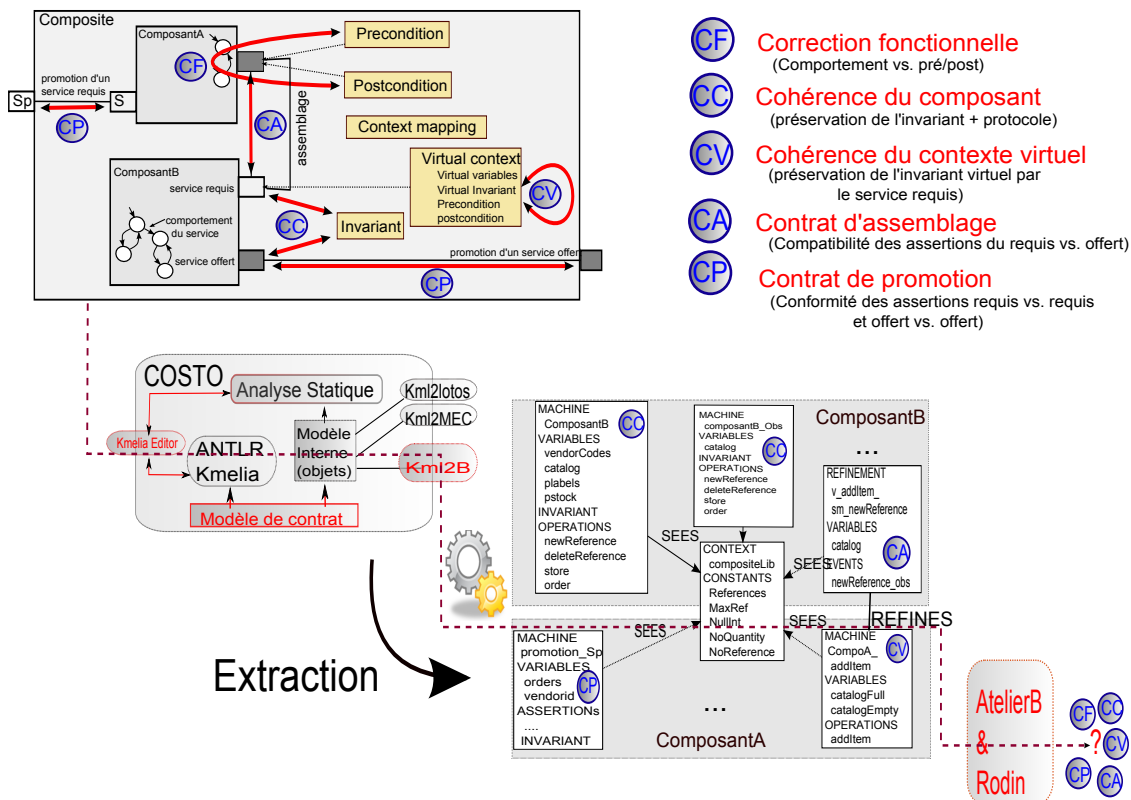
Composite

ComposantA

CF

Precondition

Postcondition

promotion d'un service requis

Sp

S

CP

CA

assemblage

Context mapping

ComposantB

service requis

Virtual context
Virtual variables
Virtual Invariant
Precondition
postcondition

CV

comportement du service

CC

Invariant

service offert

promotion d'un service offert

CP

CF Correction fonctionnelle
(Comportement vs. pré/post)

CC Cohérence du composant
(préservation de l'invariant + protocole)

CV Cohérence du contexte virtuel
(préservation de l'invariant virtuel par le service requis)

CA Contrat d'assemblage
(Compatibilité des assertions du requis vs. offert)

CP Contrat de promotion
(Conformité des assertions requis vs. requis et offert vs. offert)

COSTO

Analyse Statique

Kml2lotos

Kml2MEC

Kmelia Editor

ANTLR
Kmelia

Modèle Interne (objets)

Kml2B

Modèle de contrat

Extraction

ComposantB

MACHINE
ComposantB
VARIABLES
vendorCodes
catalog
plabels
pstock
INVARIANT
OPERATIONS
newReference
deleteReference
store
order

CC

MACHINE
composantB_Obs
VARIABLES
catalog
INVARIANT
OPERATIONS
newReference
deleteReference
store
order

CC

...

REFINEMENT
v_addItem_
sm_newReference
VARIABLES
catalog
EVENTS
newReference_obs

CA

SEES

SEES

CONTEXT
compositeLib
CONSTANTS
References
MaxRef
NullInt
NoQuantity
NoReference

REFINES

SEES

SEES

MACHINE
promotion_Sp
VARIABLES
orders
vendorid
ASSERTIONs
....
INVARIANT

CP

MACHINE
CompoA_
addItem
VARIABLES
catalogFull
catalogEmpty
OPERATIONS
addItem

CV

...

ComposantA

AtelierB
&
Rodin

CF CC
?
CV
CP CA